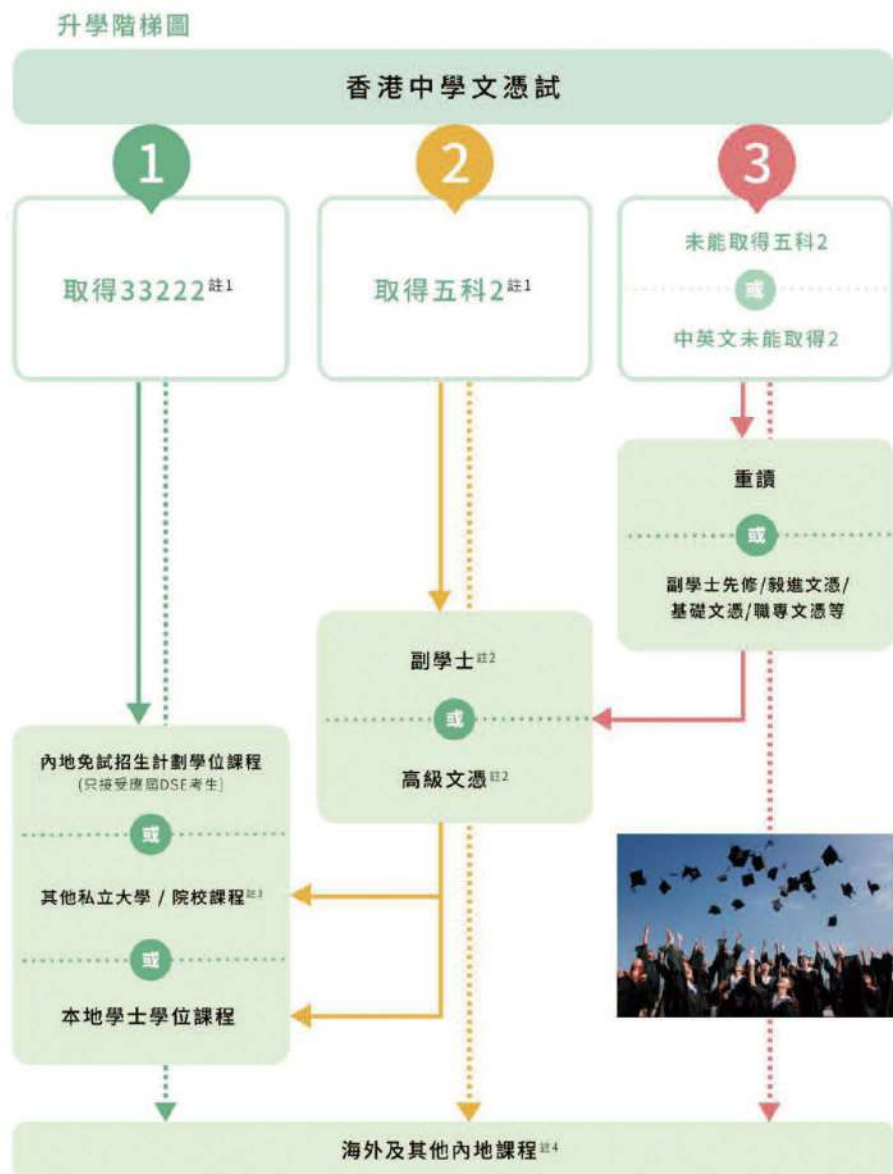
升學階梯圖

香港中學文憑試

1

取得33222註1

2

取得五科2註1

3

未能取得五科2

或

中英文未能取得2

重讀

或

副學士先修/毅進文憑/基礎文憑/職專文憑等

副學士註2

或

高級文憑註2

內地免試招生計劃學位課程
(只接受應屆DSE考生)

或

其他私立大學 / 院校課程註3

或

本地學士學位課程

海外及其他內地課程註4